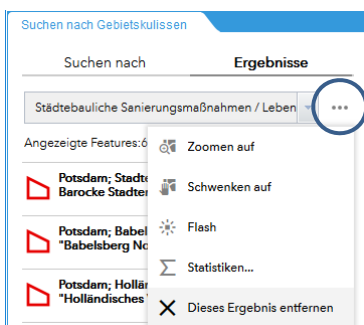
Suchen nach Gebietskulissen

Suchen nach

Ergebnisse

Städtebauliche Sanierungsmaßnahmen / Leben

...

Angezeigte Features:6

Potsdam; Stadt
Barocke Stadter

Potsdam; Babel
"Babelsberg No

Potsdam; Hollär
"Holländisches

Zoomen auf

Schwenken auf

Flash

Statistiken...

Dieses Ergebnis entfernen